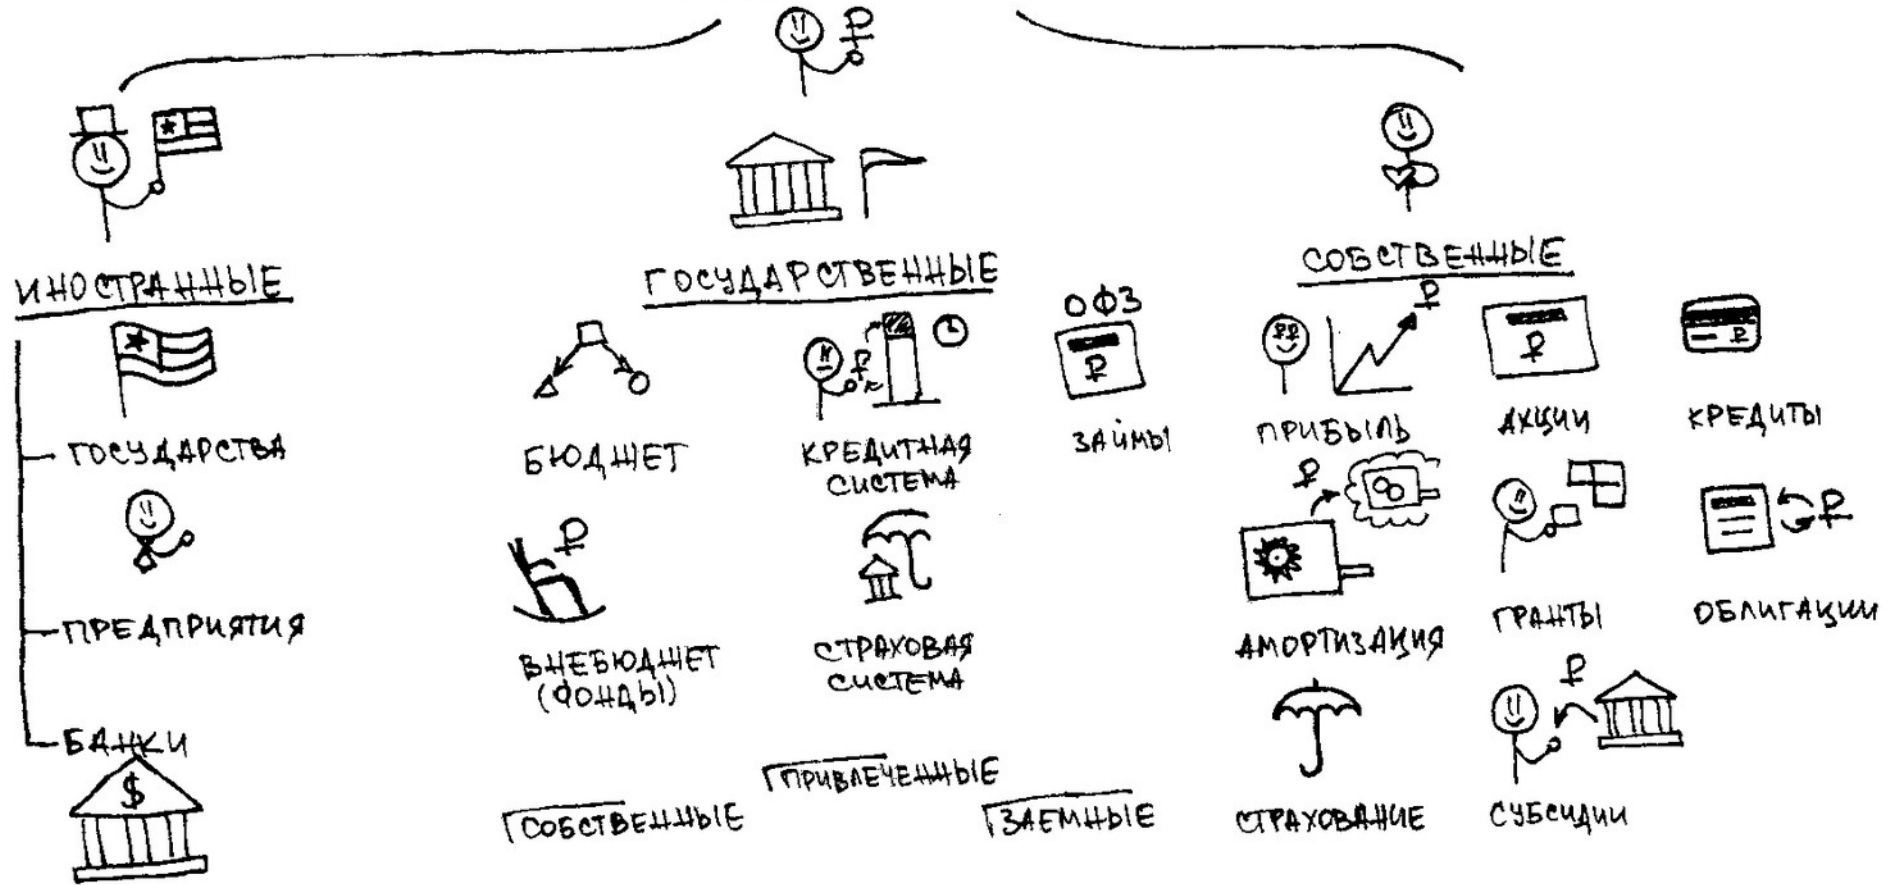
ИНОСТРАННЫЕ

ГОСУДАРСТВА

ПРЕДПРИЯТИЯ

БАНКИ

$

ГОСУДАРСТВЕННЫЕ

БЮДЖЕТ

КРЕДИТНАЯ СИСТЕМА

ОФЗ

₽

ЗАЙМЫ

₽

ВНЕБЮДЖЕТ (ФОНДЫ)

СТРАХОВАЯ СИСТЕМА

СОБСТВЕННЫЕ

ПРИВЛЕЧЕННЫЕ

ЗАЕМНЫЕ

СОБСТВЕННЫЕ

₽

ПРИБЫЛЬ

₽

АКЦИИ

₽

КРЕДИТЫ

₽

АМОРТИЗАЦИЯ

ГРАНТЫ

₽

ОБЛИГАЦИИ

СТРАХОВАНИЕ

₽

СУБСИДИИ